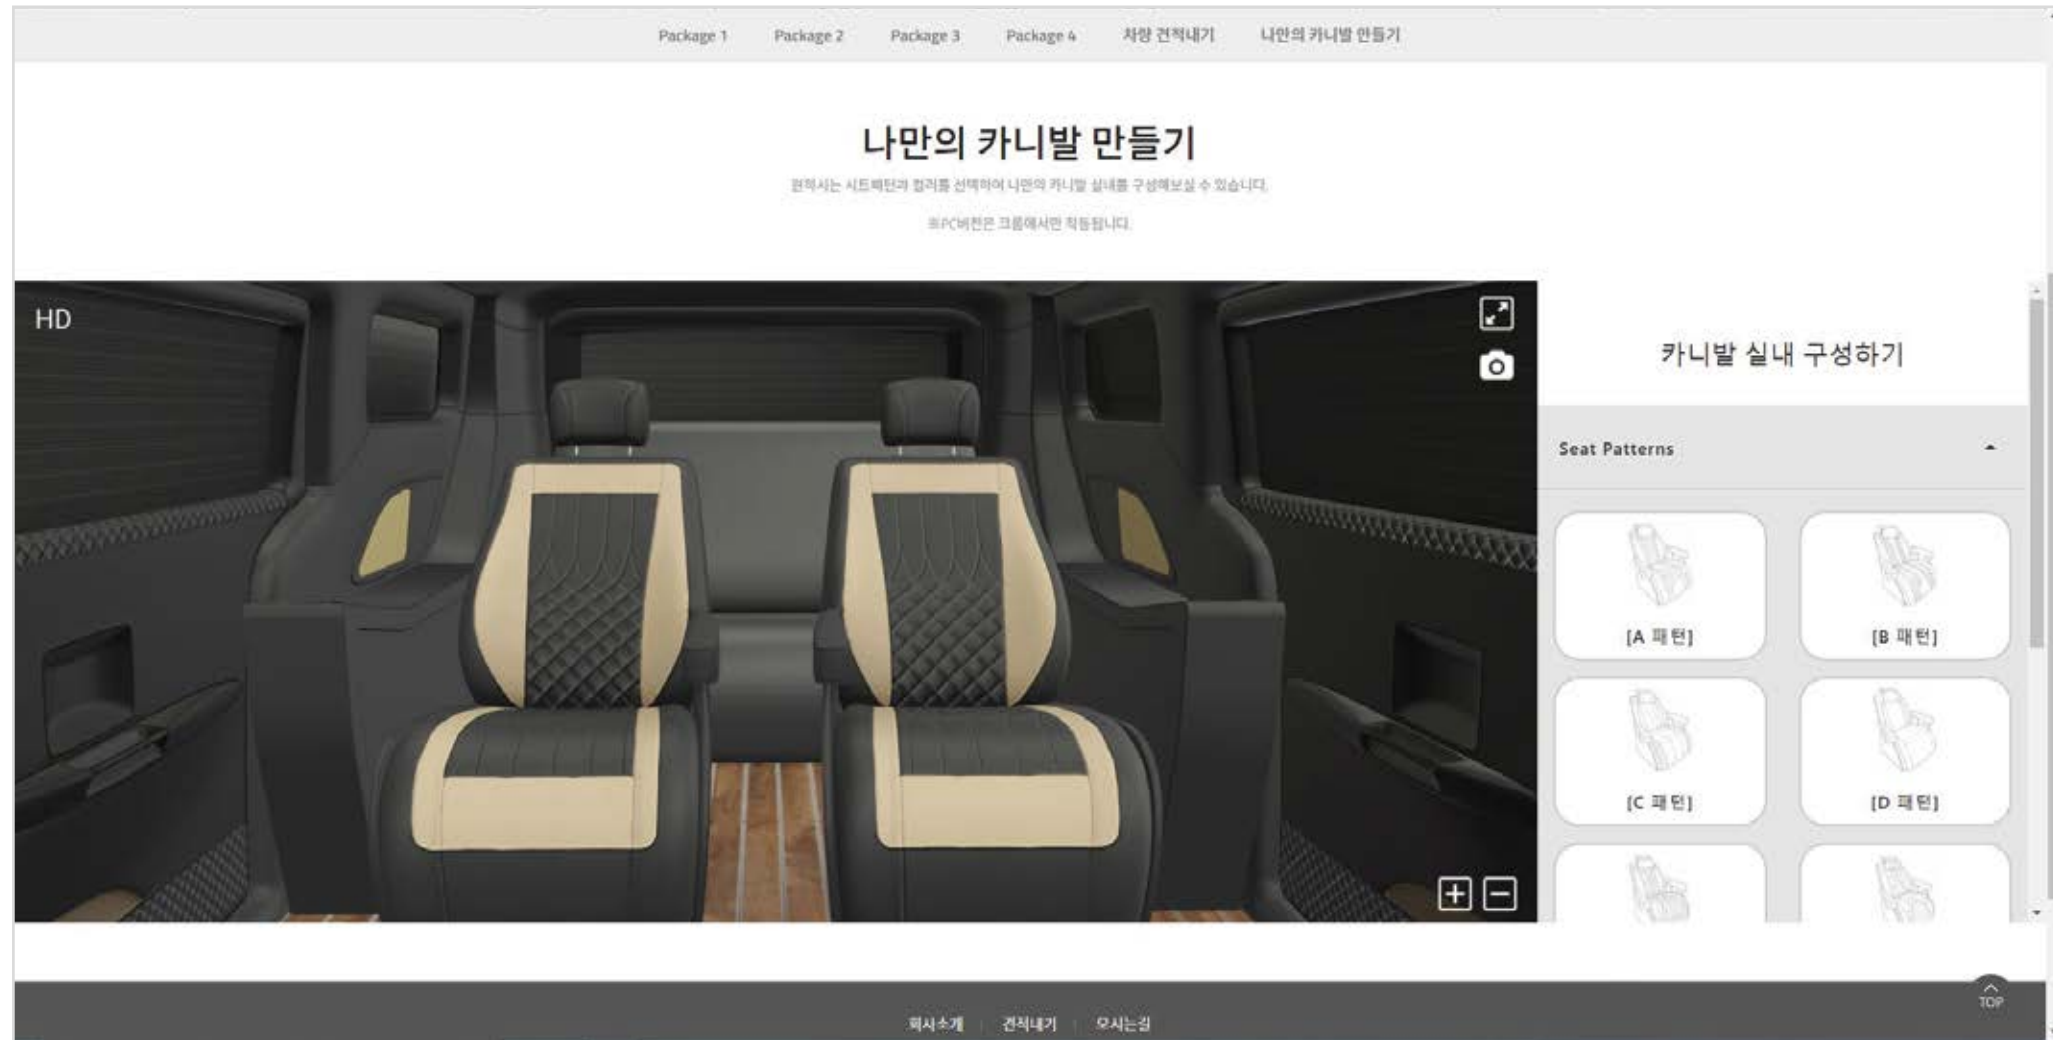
Package 1 Package 2 Package 3 Package 4 차량 견적내기 나만의 카니발 만들기

나만의 카니발 만들기

원하시는 시트패턴과 컬러를 선택하여 나만의 카니발 실내를 구성해보실 수 있습니다.

※PC버전은 크롬에서만 작동됩니다.

HD

카니발 실내 구성하기

Seat Patterns

[A 패턴]

[B 패턴]

[C 패턴]

[D 패턴]

TOP

회사소개 | 견적내기 | 오시는길